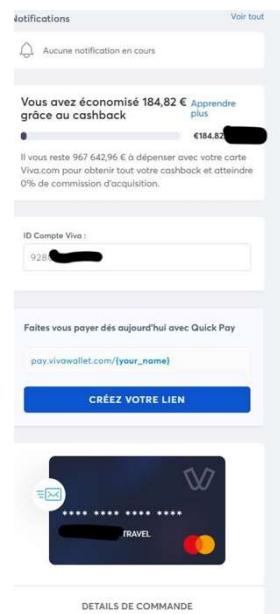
Notifications

Voir tout

Aucune notification en cours

Vous avez économisé 184,82 € grâce au cashback

Apprendre plus

€184.82 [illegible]

Il vous reste 967 642,96 € à dépenser avec votre carte Viva.com pour obtenir tout votre cashback et atteindre 0% de commission d'acquisition.

ID Compte Viva :

928 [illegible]

Faites vous payer dés aujourd'hui avec Quick Pay

pay.vivawallet.com/{your_name}

CRÉEZ VOTRE LIEN

**** **** **** ****

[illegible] TRAVEL

DETAILS DE COMMANDE